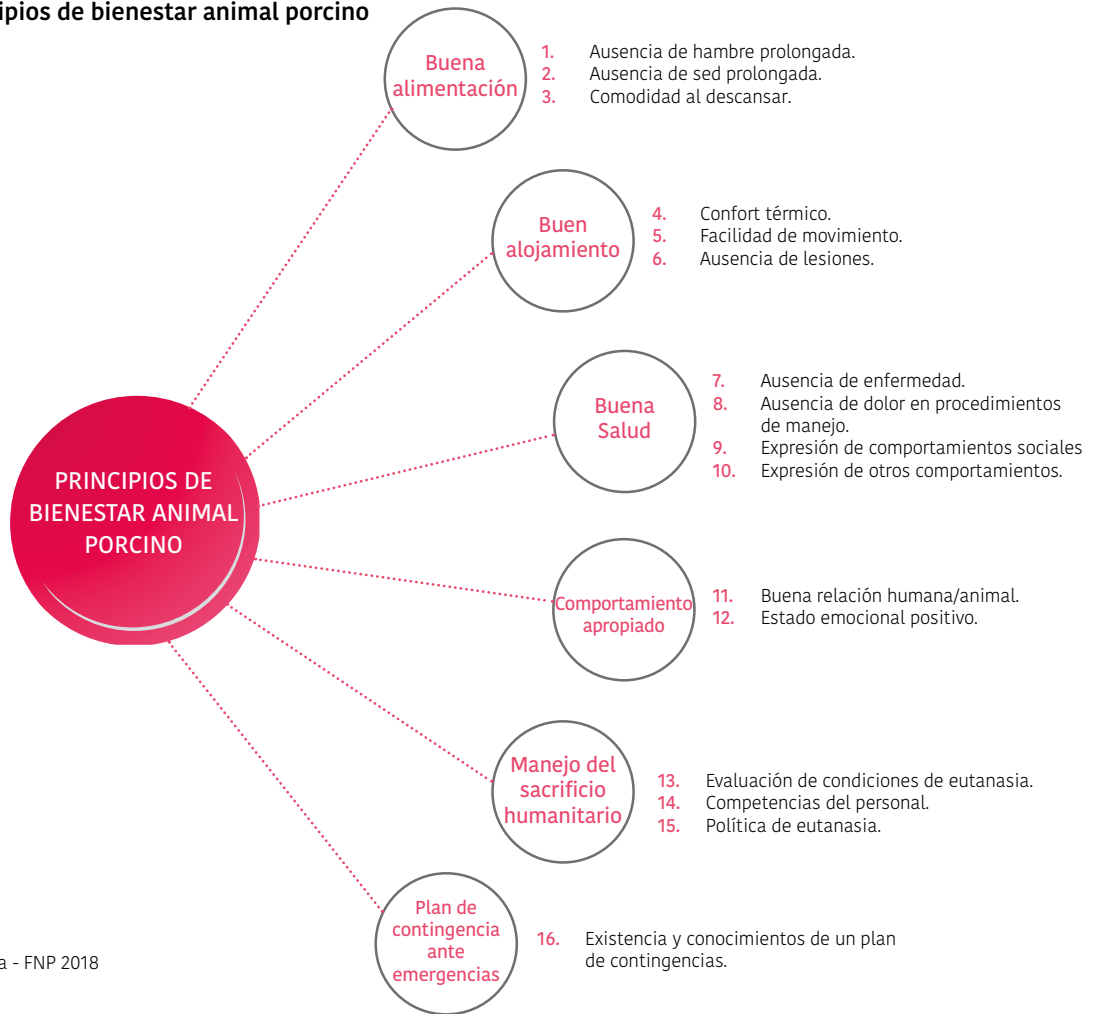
ipios de bienestar animal porcino

PRINCIPIOS DE BIENESTAR ANIMAL PORCINO

Buena alimentación

1. Ausencia de hambre prolongada.
2. Ausencia de sed prolongada.
3. Comodidad al descansar.

Buen alojamiento

4. Confort térmico.
5. Facilidad de movimiento.
6. Ausencia de lesiones.

Buena Salud

7. Ausencia de enfermedad.
8. Ausencia de dolor en procedimientos de manejo.
9. Expresión de comportamientos sociales
10. Expresión de otros comportamientos.

Comportamiento apropiado

11. Buena relación humana/animal.
12. Estado emocional positivo.

Manejo del sacrificio humanitario

13. Evaluación de condiciones de eutanasia.
14. Competencias del personal.
15. Política de eutanasia.

Plan de contingencia ante emergencias

16. Existencia y conocimientos de un plan de contingencias.

a - FNP 2018